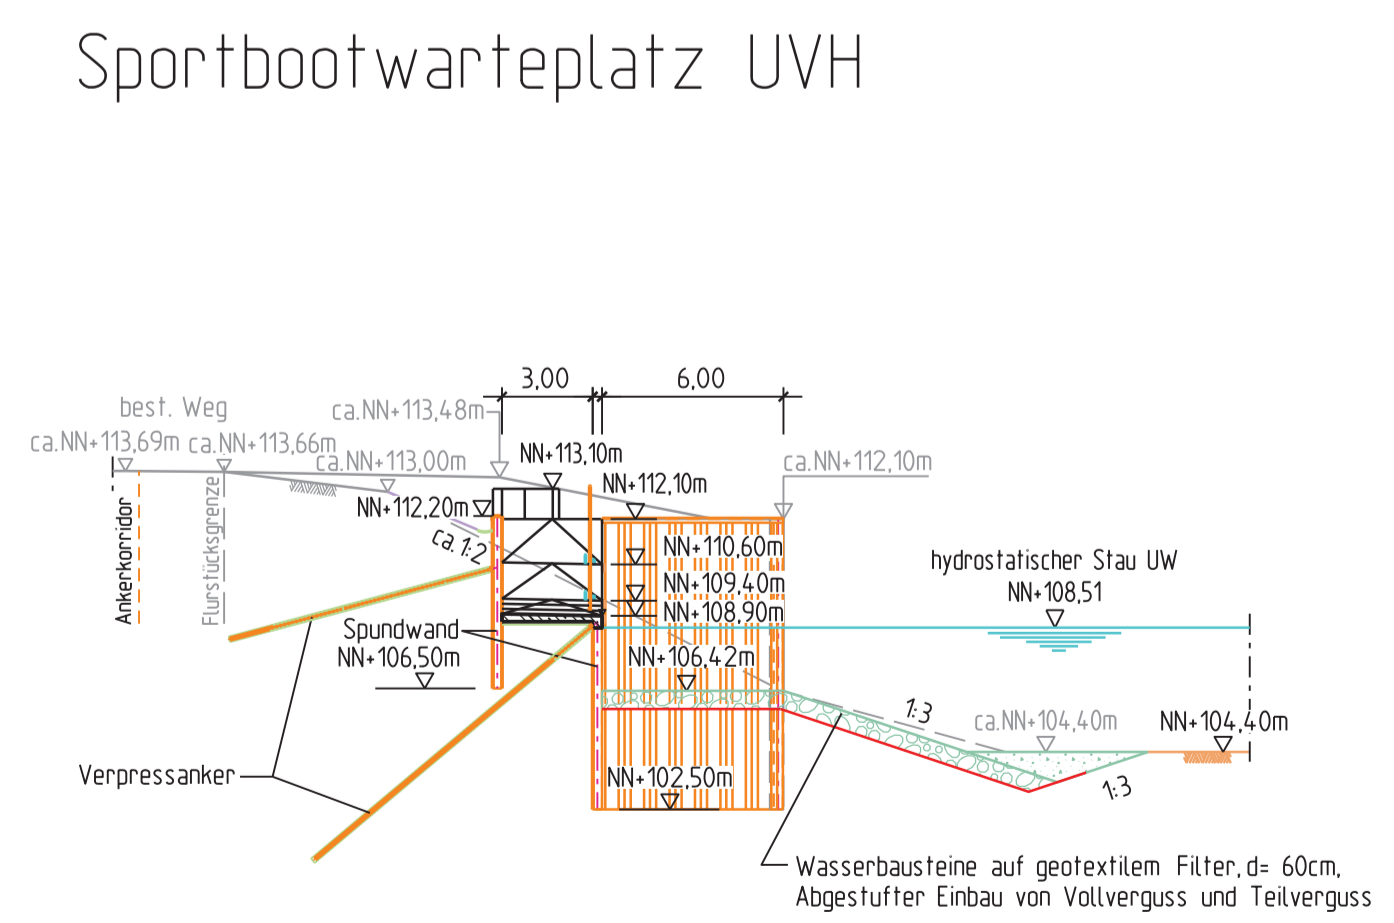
Sportbootwarteplatz UVH

3,00
6,00
best. Weg
ca.NN+113,48m
ca.NN+113,69m
ca.NN+113,66m
ca.NN+113,00m
NN+113,10m
NN+112,10m
ca.NN+112,10m
NN+112,20m
ca. 1:2
Ankerkorridor
Flurstücksgrenze
NN+110,60m
NN+109,40m
NN+108,90m
hydrostatischer Stau UW
NN+108,51
Spundwand
NN+106,50m
NN+106,42m
1:3
ca.NN+104,40m
NN+104,40m
1:3
Verpressanker
NN+102,50m
Wasserbausteine auf geotextilem Filter, d= 60cm,
Abgestufter Einbau von Vollverguss und Teilverguss